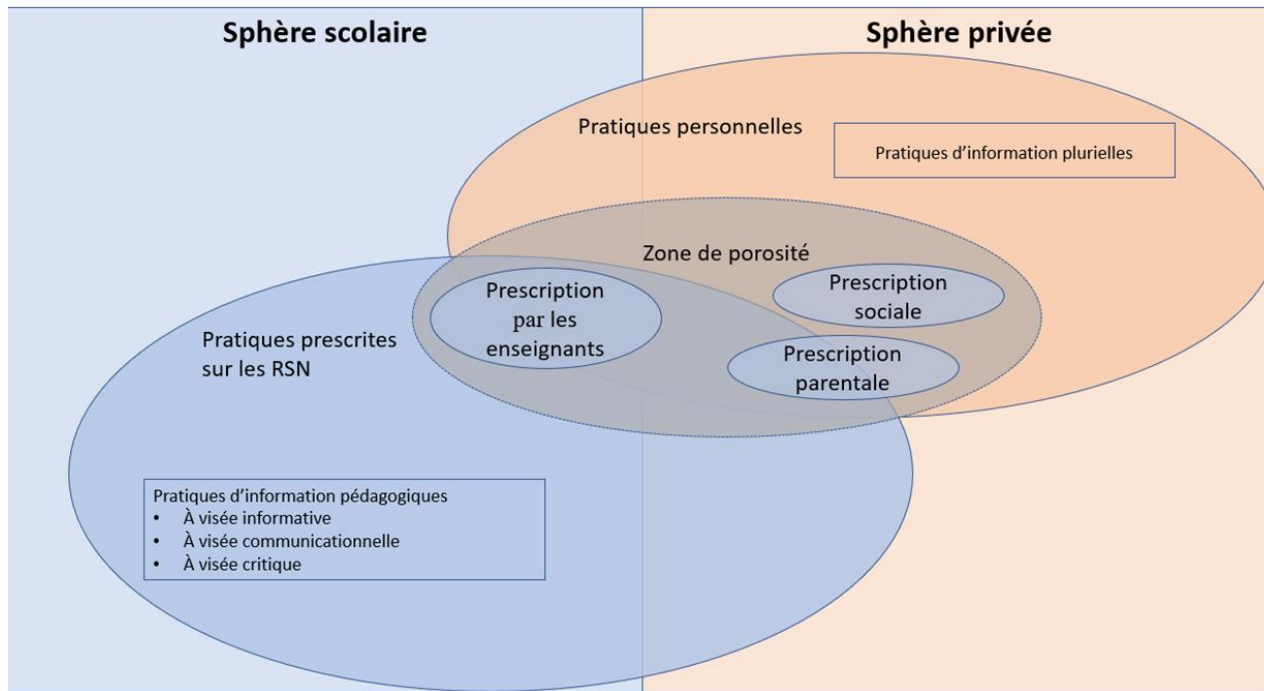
Sphère scolaire

Sphère privée

Pratiques personnelles

Pratiques d'information plurielles

Zone de porosité

Prescription par les enseignants

Prescription sociale

Prescription parentale

Pratiques prescrites sur les RSN

Pratiques d'information pédagogiques
• À visée informative
• À visée communicationnelle
• À visée critique